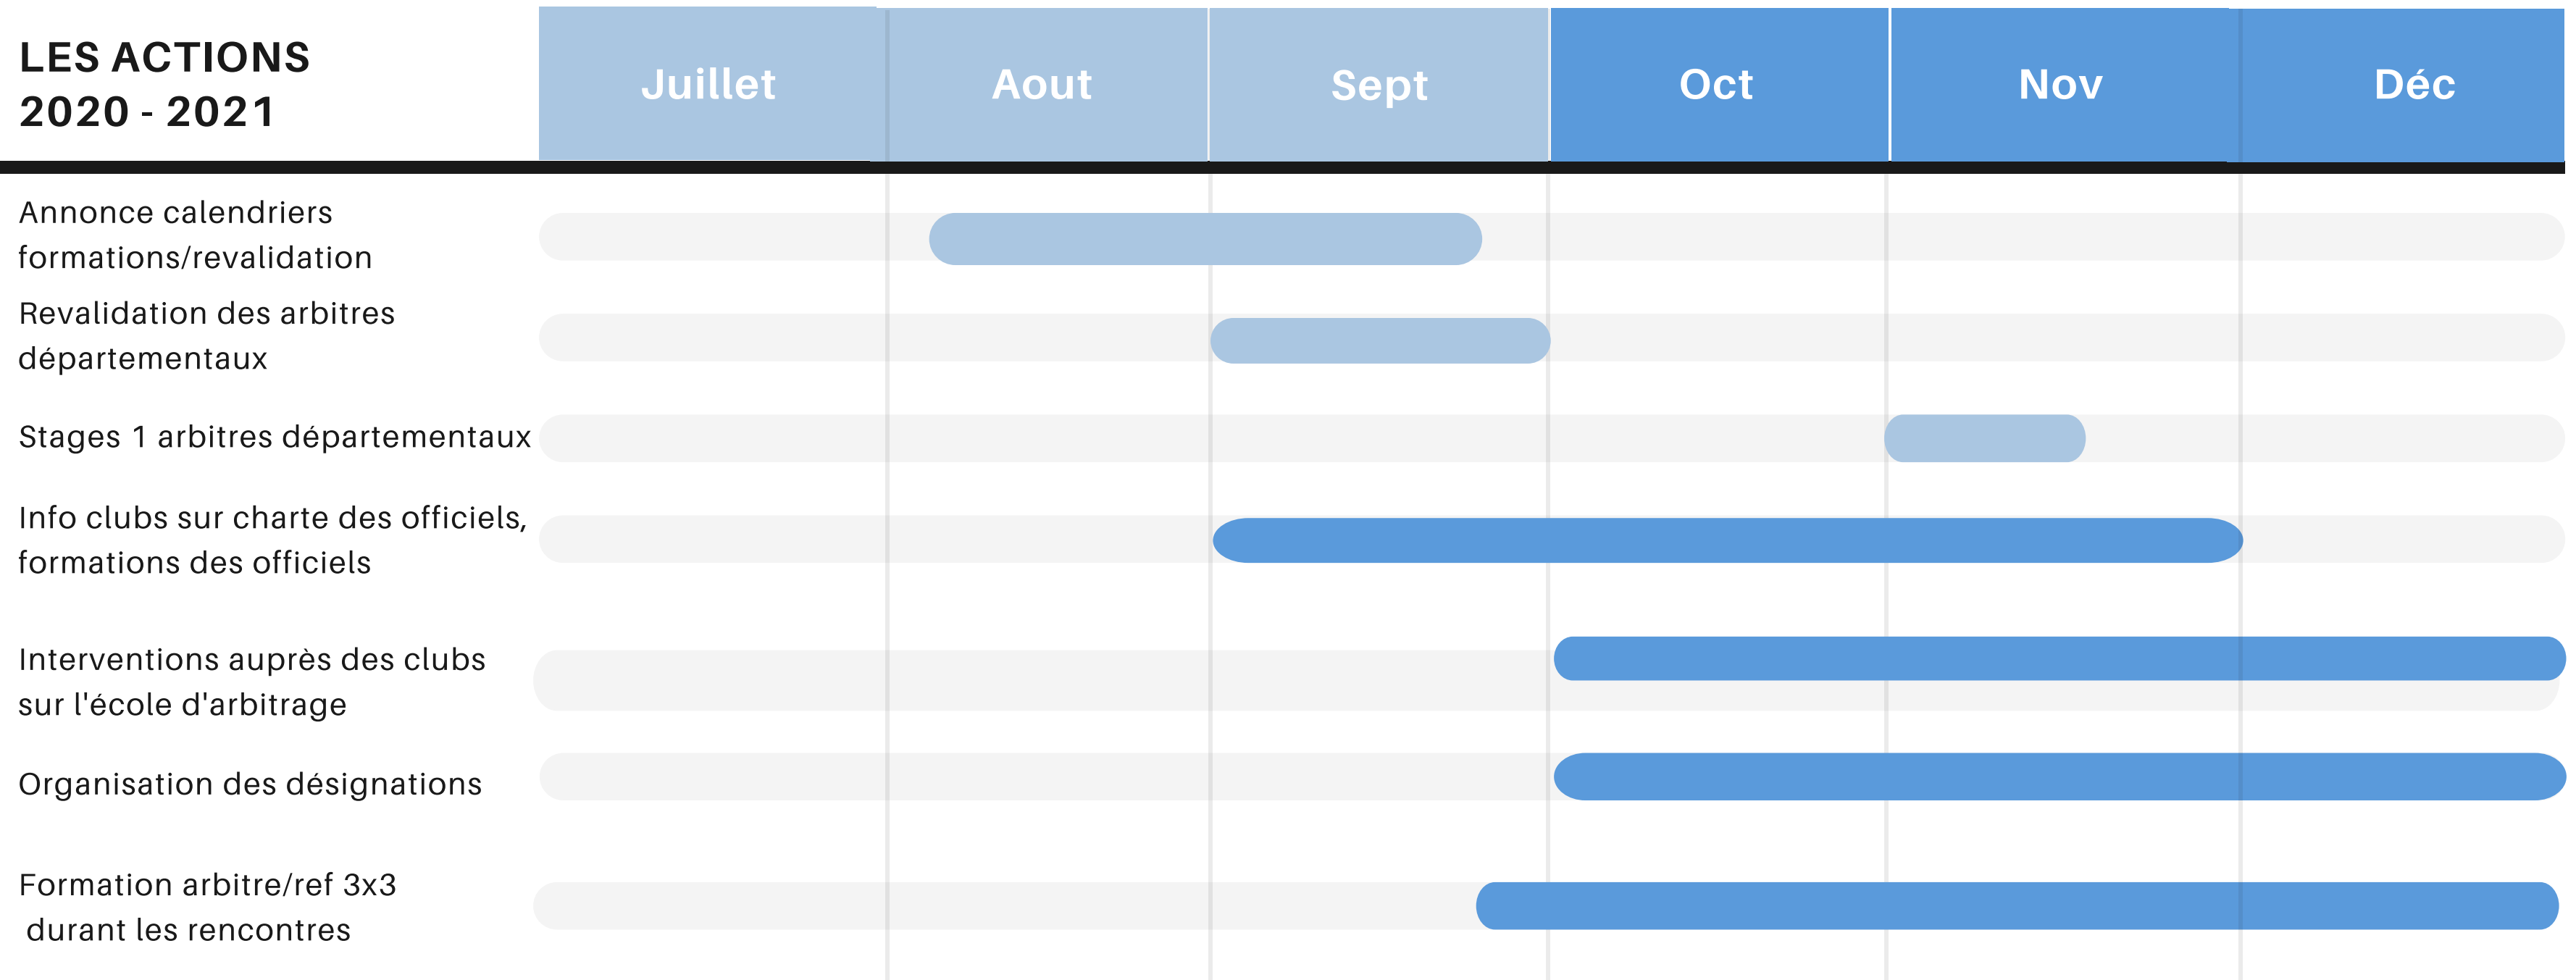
LES ACTIONS 2020 - 2021

| Juillet | Aout | Sept | Oct | Nov | Déc |
|---|---|---|---|---|---|

Annonce calendriers formations/revalidation

Revalidation des arbitres départementaux

Stages 1 arbitres départementaux

Info clubs sur charte des officiels, formations des officiels

Interventions auprès des clubs sur l'école d'arbitrage

Organisation des désignations

Formation arbitre/ref 3x3 durant les rencontres